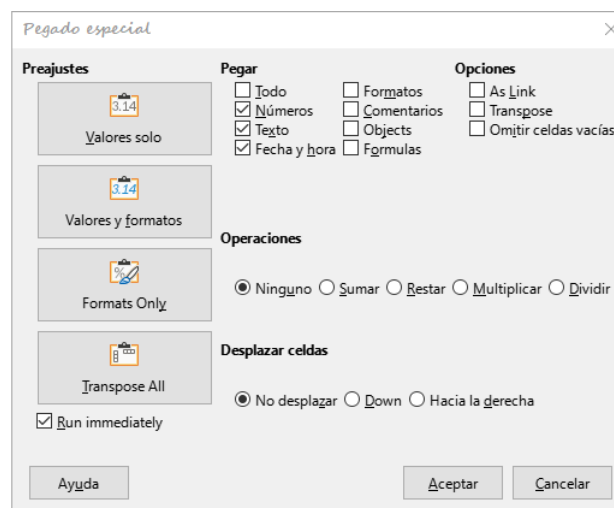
Pegado especial

Preajustes

3.14
Valores solo

3.14
Valores y formatos

Formats Only

Transpose All

☑ Run immediately

Pegar
☐ Todo
☑ Números
☑ Texto
☑ Fecha y hora
☐ Formatos
☐ Comentarios
☐ Objects
☐ Formulas

Opciones
☐ As Link
☐ Transpose
☐ Omitir celdas vacías

Operaciones

◉ Ninguno ○ Sumar ○ Restar ○ Multiplicar ○ Dividir

Desplazar celdas

◉ No desplazar ○ Down ○ Hacia la derecha

Ayuda

Aceptar

Cancelar